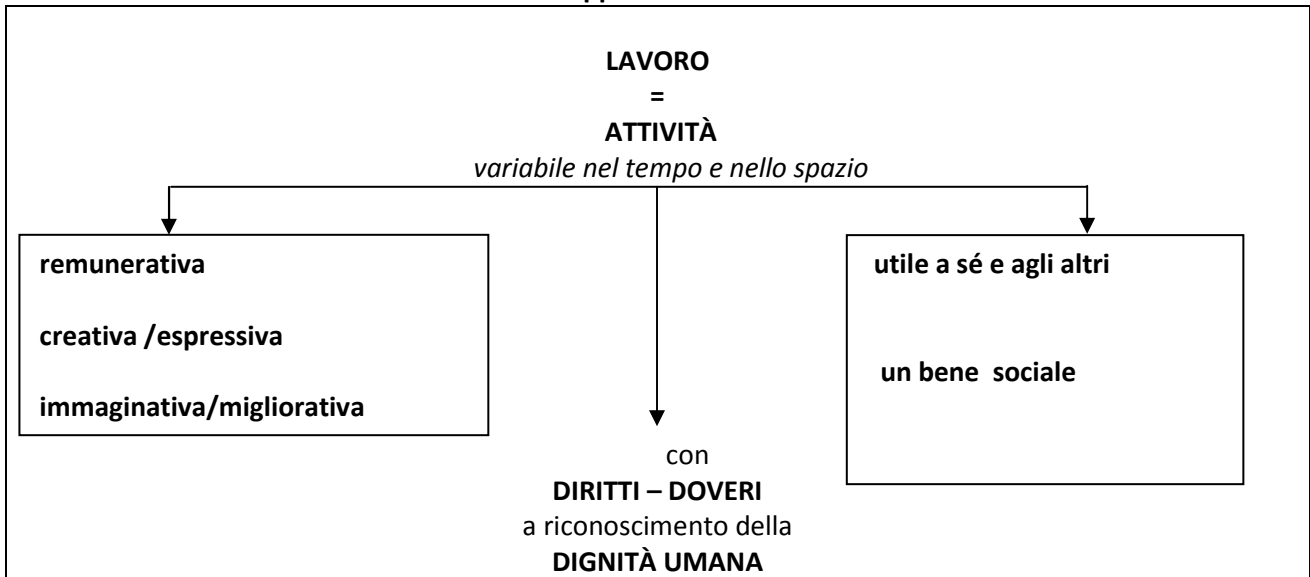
LAVORO
=
ATTIVITÀ
variabile nel tempo e nello spazio

remunerativa

creativa /espressiva

immaginativa/migliorativa

utile a sé e agli altri

un bene sociale

con
DIRITTI – DOVERI
a riconoscimento della
DIGNITÀ UMANA